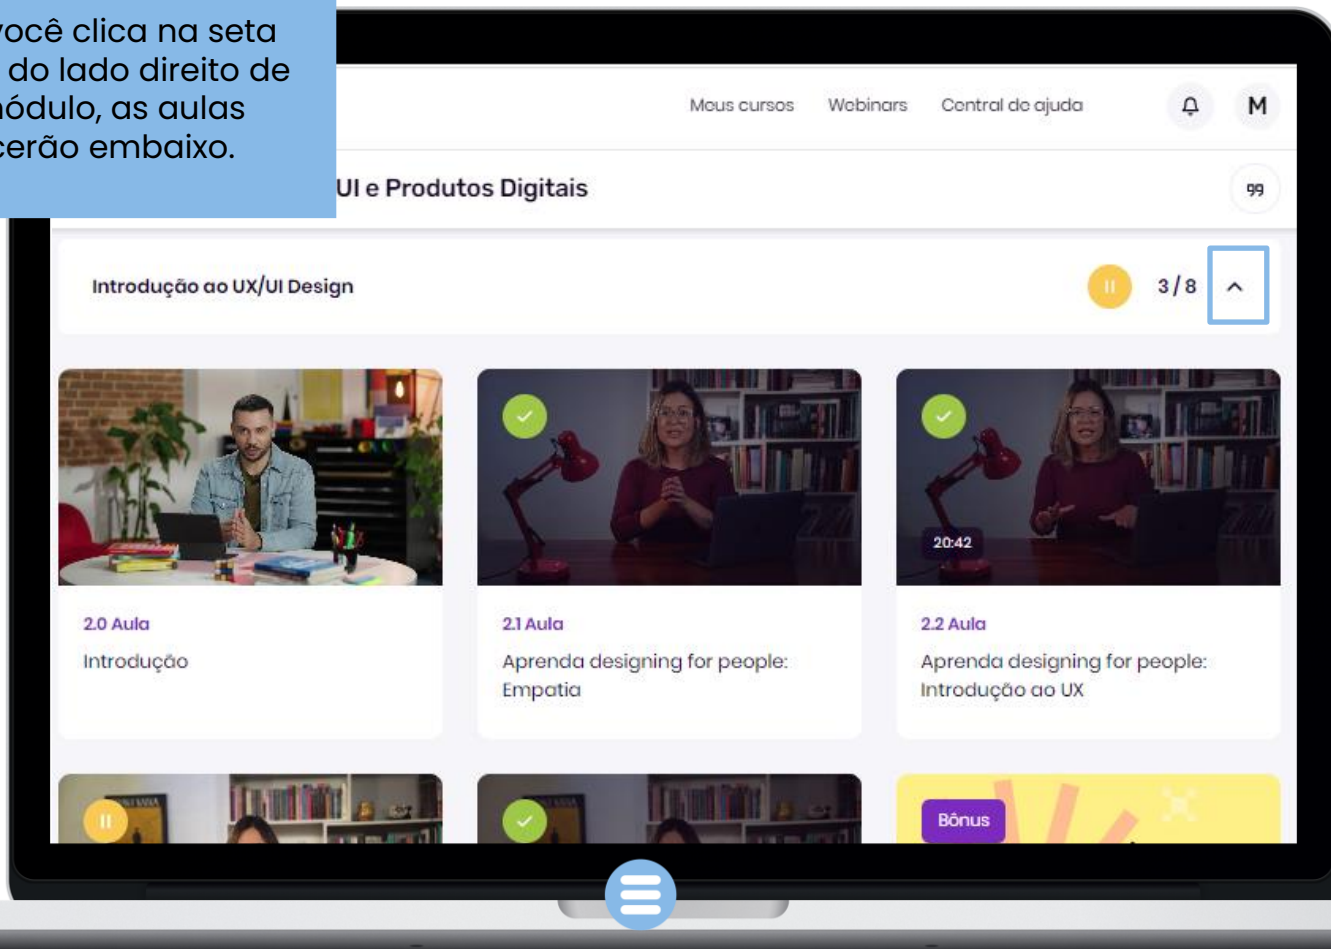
você clica na seta do lado direito de módulo, as aulas cerão embaixo.

Meus cursos Webinars Central de ajuda M

UI e Produtos Digitais

99

Introdução ao UX/UI Design

3 / 8

2.0 Aula
Introdução

2.1 Aula
Aprenda designing for people: Empatia

20:42

2.2 Aula
Aprenda designing for people: Introdução ao UX

Bônus